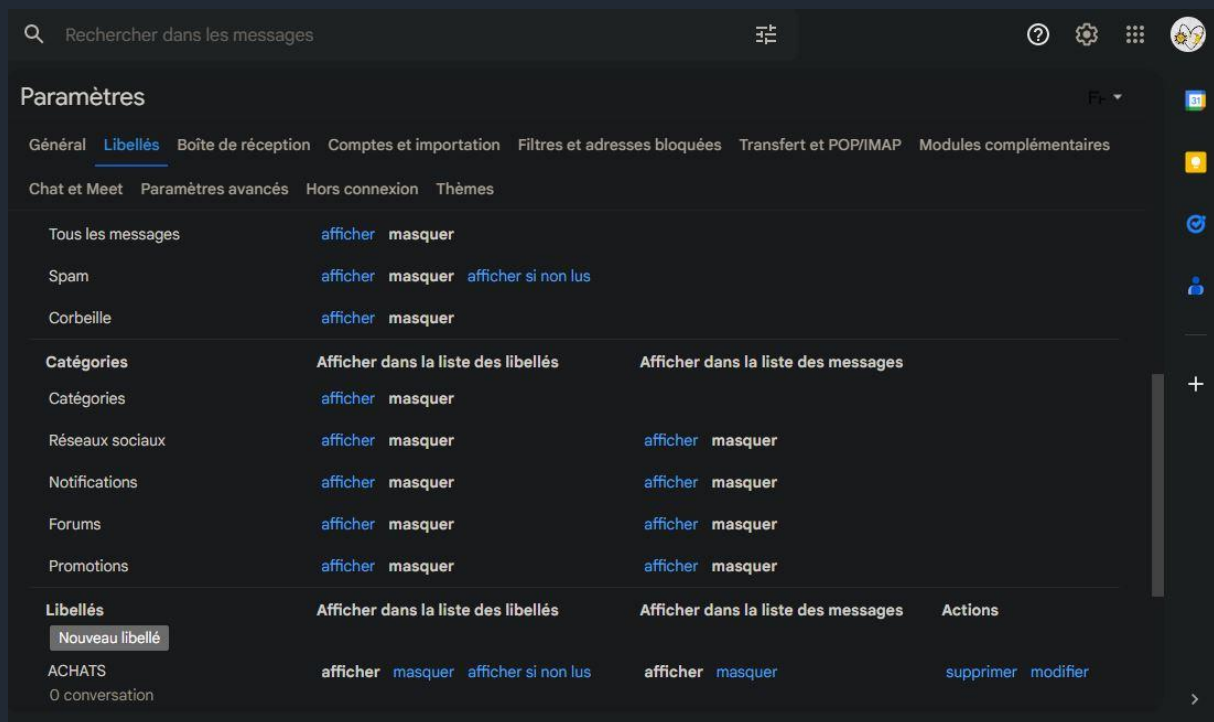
Rechercher dans les messages

Paramètres

Fr

Général Libellés Boîte de réception Comptes et importation Filtres et adresses bloquées Transfert et POP/IMAP Modules complémentaires Chat et Meet Paramètres avancés Hors connexion Thèmes

| | | | |
|---|---|---|---|
| Tous les messages | afficher masquer | | |
| Spam | afficher masquer afficher si non lus | | |
| Corbeille | afficher masquer | | |
| **Catégories** | **Afficher dans la liste des libellés** | **Afficher dans la liste des messages** | |
| Catégories | afficher masquer | | |
| Réseaux sociaux | afficher masquer | afficher masquer | |
| Notifications | afficher masquer | afficher masquer | |
| Forums | afficher masquer | afficher masquer | |
| Promotions | afficher masquer | afficher masquer | |
| **Libellés** | **Afficher dans la liste des libellés** | **Afficher dans la liste des messages** | **Actions** |
| Nouveau libellé | | | |
| ACHATS 0 conversation | afficher masquer afficher si non lus | afficher masquer | supprimer modifier |